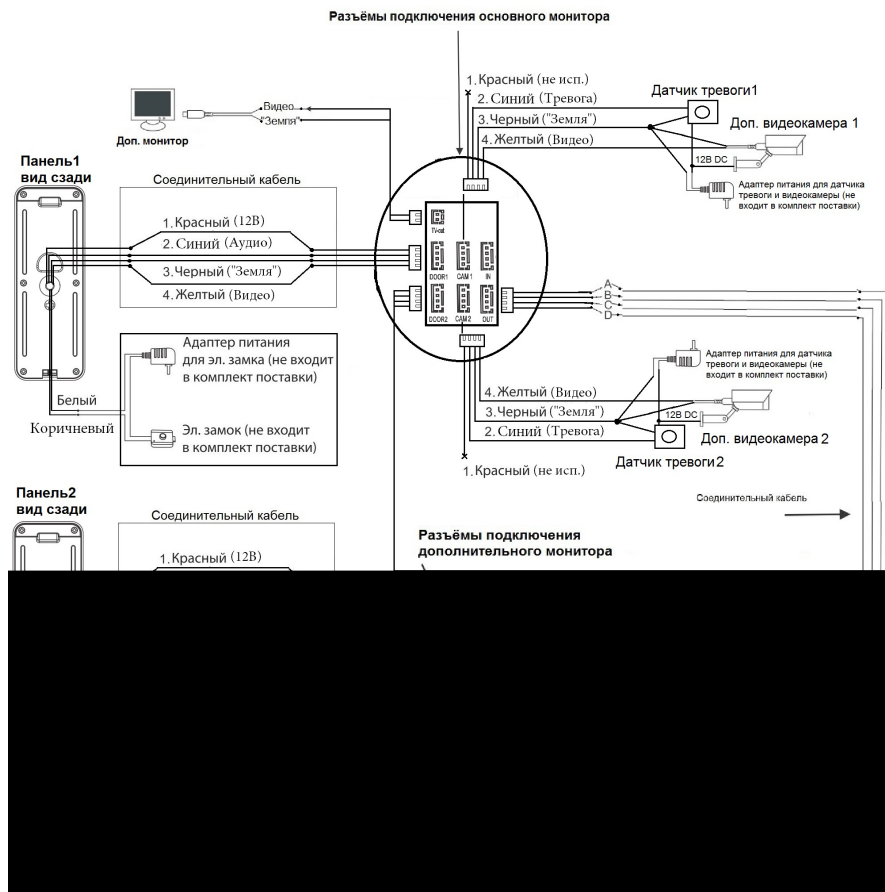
Разъёмы подключения основного монитора

Доп. монитор

Видео

"Земля"

1. Красный (не исп.)

2. Синий (Тревога)

3. Черный ("Земля")

4. Желтый (Видео)

Датчик тревоги1

Доп. видеокамера 1

12В DC

Адаптер питания для датчика тревоги и видеокамеры (не входит в комплект поставки)

Панель1 вид сзади

Соединительный кабель

1. Красный (12В)

2. Синий (Аудио)

3. Черный ("Земля")

4. Желтый (Видео)

TV-out

DOOR1

CAM1

IN

DOOR2

CAM2

OUT

A

B

C

D

Адаптер питания для эл. замка (не входит в комплект поставки)

Белый

Коричневый

Эл. замок (не входит в комплект поставки)

Адаптер питания для датчика тревоги и видеокамеры (не входит в комплект поставки)

4. Желтый (Видео)

3. Черный ("Земля")

12В DC

2. Синий (Тревога)

Доп. видеокамера 2

1. Красный (не исп.)

Датчик тревоги2

Соединительный кабель

Панель2 вид сзади

Соединительный кабель

1. Красный (12В)

Разъёмы подключения дополнительного монитора